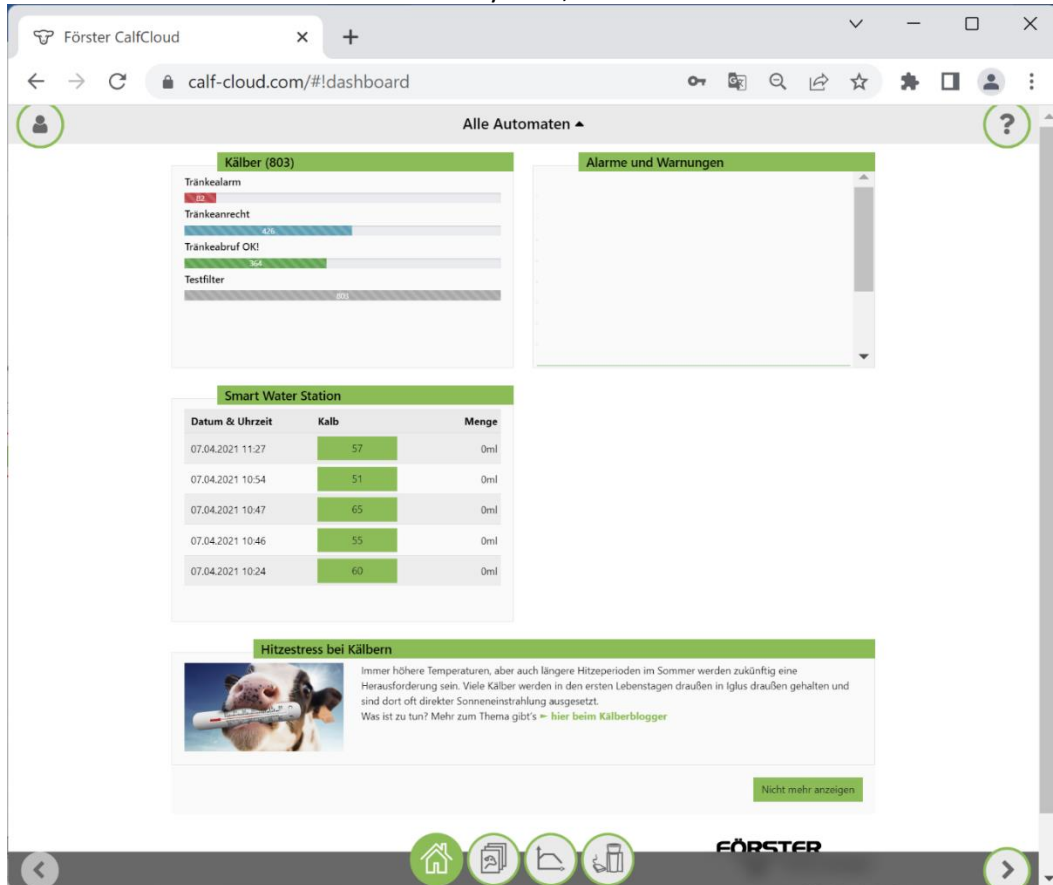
Förster CalfCloud

calf-cloud.com/#!dashboard

Alle Automaten ▲

?

Kälber (803)

Tränkealarm

82

Tränkeanrecht

426

Tränkeabruf OK!

364

Testfilter

803

Alarme und Warnungen

Smart Water Station

| Datum & Uhrzeit | Kalb | Menge |
|---|---|---|
| 07.04.2021 11:27 | 57 | 0ml |
| 07.04.2021 10:54 | 51 | 0ml |
| 07.04.2021 10:47 | 65 | 0ml |
| 07.04.2021 10:46 | 55 | 0ml |
| 07.04.2021 10:24 | 60 | 0ml |

Hitzestress bei Kälbern

Immer höhere Temperaturen, aber auch längere Hitzeperioden im Sommer werden zukünftig eine Herausforderung sein. Viele Kälber werden in den ersten Lebenstagen draußen in Iglus draußen gehalten und sind dort oft direkter Sonneneinstrahlung ausgesetzt.
Was ist zu tun? Mehr zum Thema gibt's ► hier beim Kälberblogger

Nicht mehr anzeigen

FÖRSTER